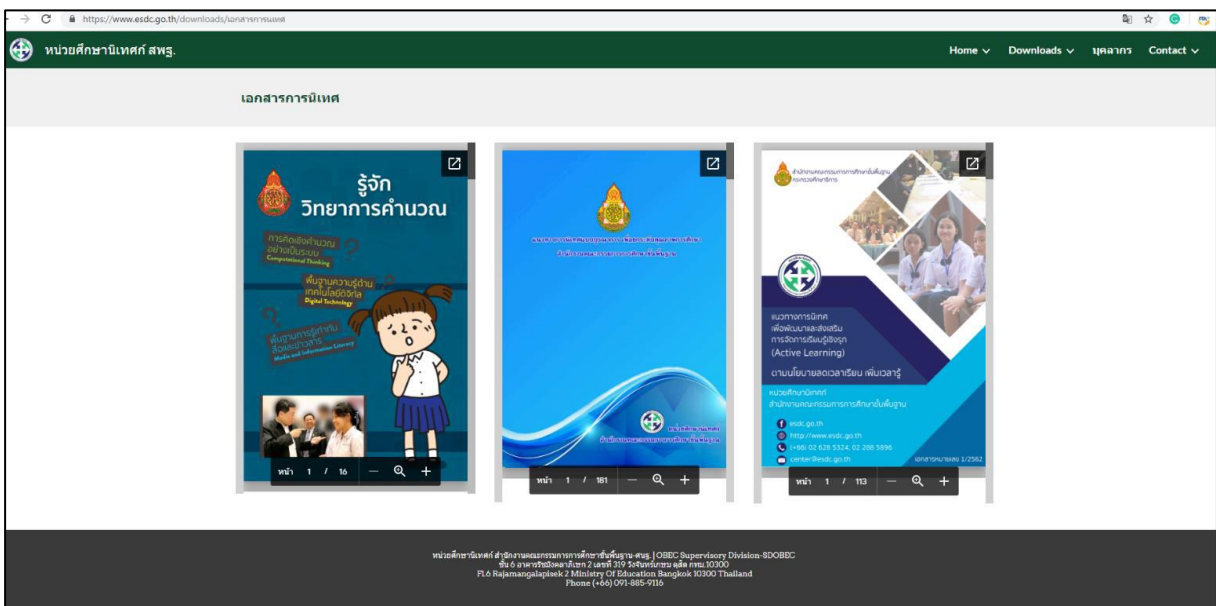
https://www.esdc.go.th/downloads/เอกสารการนิเทศ

หน่วยศึกษานิเทศก์ สพฐ.

Home ∨ Downloads ∨ บุคลากร Contact ∨

เอกสารการนิเทศ

รู้จัก วิทยาการคำนวณ

การคิดเชิงคำนวณอย่างเป็นระบบ Computational Thinking

พื้นฐานความรู้ด้านเทคโนโลยีดิจิทัล Digital Technology

พื้นฐานการรู้เท่าทันสื่อและสารสนเทศ Media and Information Literacy

หน้า 1 / 16

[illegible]

หน้า 1 / 181

สำนักงานคณะกรรมการการศึกษาขั้นพื้นฐาน กระทรวงศึกษาธิการ

แนวทางการนิเทศ เพื่อพัฒนาและส่งเสริม การจัดการเรียนรู้เชิงรุก (Active Learning)

ตามนโยบายลดเวลาเรียน เพิ่มเวลารู้

หน่วยศึกษานิเทศก์ สำนักงานคณะกรรมการการศึกษาขั้นพื้นฐาน

esdc.go.th
http://www.esdc.go.th
(+66) 02 628 5324, 02 288 5896
center@esdc.go.th

เอกสารหมายเลข 1/2562

หน้า 1 / 113

หน่วยศึกษานิเทศก์ สำนักงานคณะกรรมการการศึกษาขั้นพื้นฐาน-สพฐ. | OBEC Supervisory Division-SDOBEC
ชั้น 6 อาคารราชมังคลาภิเษก 2 เลขที่ 319 วังจันทร์เกษม ดุสิต กทม.10300
Fl.6 Rajamangalapisek 2 Ministry Of Education Bangkok 10300 Thailand
Phone (+66) 091-885-9116